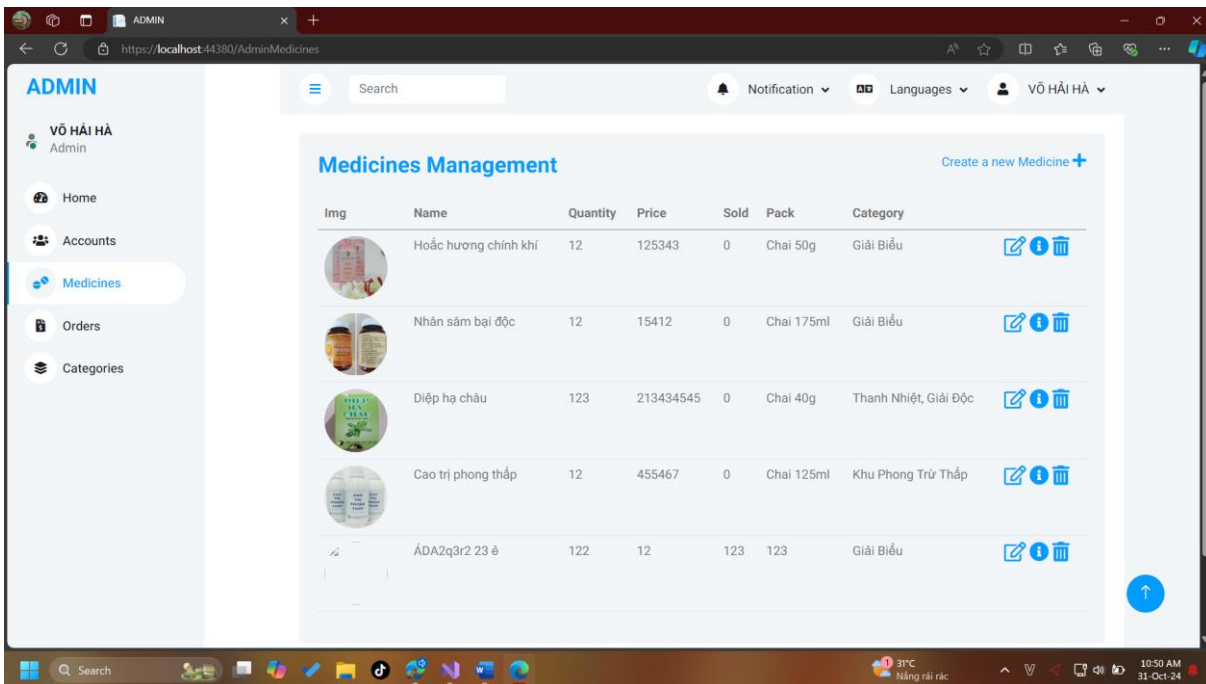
ADMIN

https://localhost:44380/AdminMedicines

ADMIN

VÕ HẢI HÀ
Admin

Home
Accounts
Medicines
Orders
Categories

Search

Notification
Languages
VÕ HẢI HÀ

Medicines Management

Create a new Medicine +

| Img | Name | Quantity | Price | Sold | Pack | Category |
|---|---|---|---|---|---|---|
| | Hoắc hương chính khí | 12 | 125343 | 0 | Chai 50g | Giải Biểu |
| | Nhân sâm bại độc | 12 | 15412 | 0 | Chai 175ml | Giải Biểu |
| | Diệp hạ châu | 123 | 213434545 | 0 | Chai 40g | Thanh Nhiệt, Giải Độc |
| | Cao trị phong thấp | 12 | 455467 | 0 | Chai 125ml | Khu Phong Trừ Thấp |
| | ÁDA2q3r2 23 ê | 122 | 12 | 123 | 123 | Giải Biểu |

Search

31°C
Nắng rải rác

10:50 AM
31-Oct-24